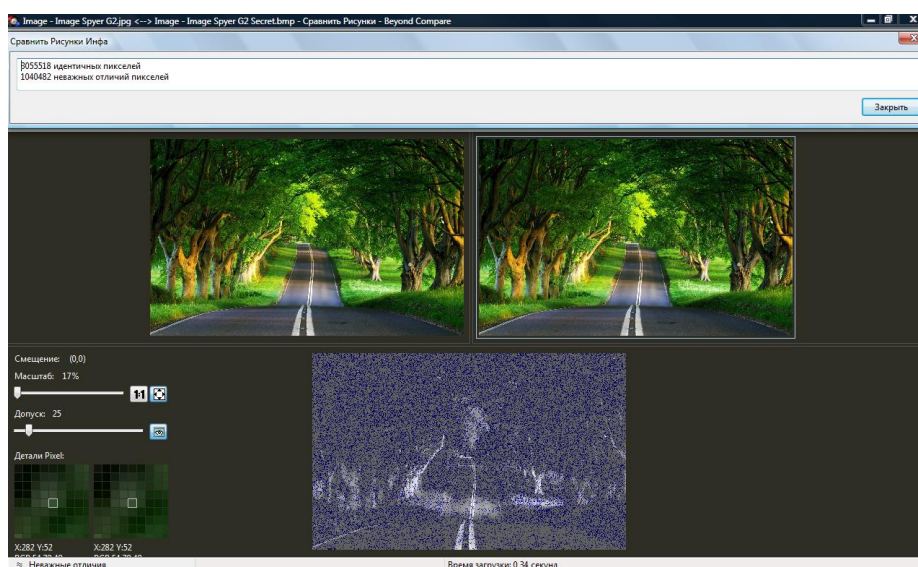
Image - Image Spyer G2.jpg <--> Image - Image Spyer G2 Secret.bmp - Сравнить Рисунки - Beyond Compare

Сравнить Рисунки Инфа

3055518 идентичных пикселей
1040482 неважных отличий пикселей

Закрыть

Смещение: (0,0)

Масштаб: 17%

1:1

Допуск: 25

Детали Pixel:

X:282 Y:52
RGB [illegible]

X:282 Y:52
RGB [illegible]

≈ Неважные отличия

Время загрузки: 0.34 секунд